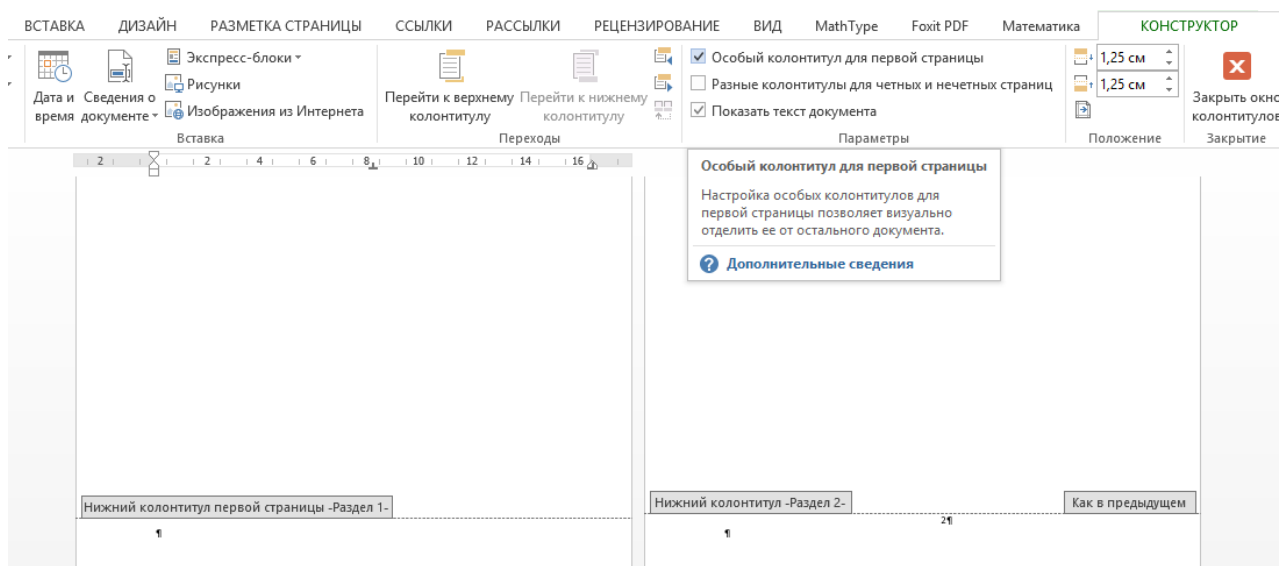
ВСТАВКА ДИЗАЙН РАЗМЕТКА СТРАНИЦЫ ССЫЛКИ РАССЫЛКИ РЕЦЕНЗИРОВАНИЕ ВИД MathType Foxit PDF Математика КОНСТРУКТОР

Дата и время Сведения о документе Экспресс-блоки Рисунки Изображения из Интернета
Вставка

Перейти к верхнему колонтитулу Перейти к нижнему колонтитулу
Переходы

Особый колонтитул для первой страницы
Разные колонтитулы для четных и нечетных страниц
Показать текст документа
Параметры

1,25 см
1,25 см
Положение

Закрыть окно колонтитулов
Закрытие

2 2 4 6 8 10 12 14 16

Особый колонтитул для первой страницы

Настройка особых колонтитулов для первой страницы позволяет визуально отделить ее от остального документа.

Дополнительные сведения

Нижний колонтитул первой страницы -Раздел 1-

¶

Нижний колонтитул -Раздел 2-

Как в предыдущем

2¶

¶